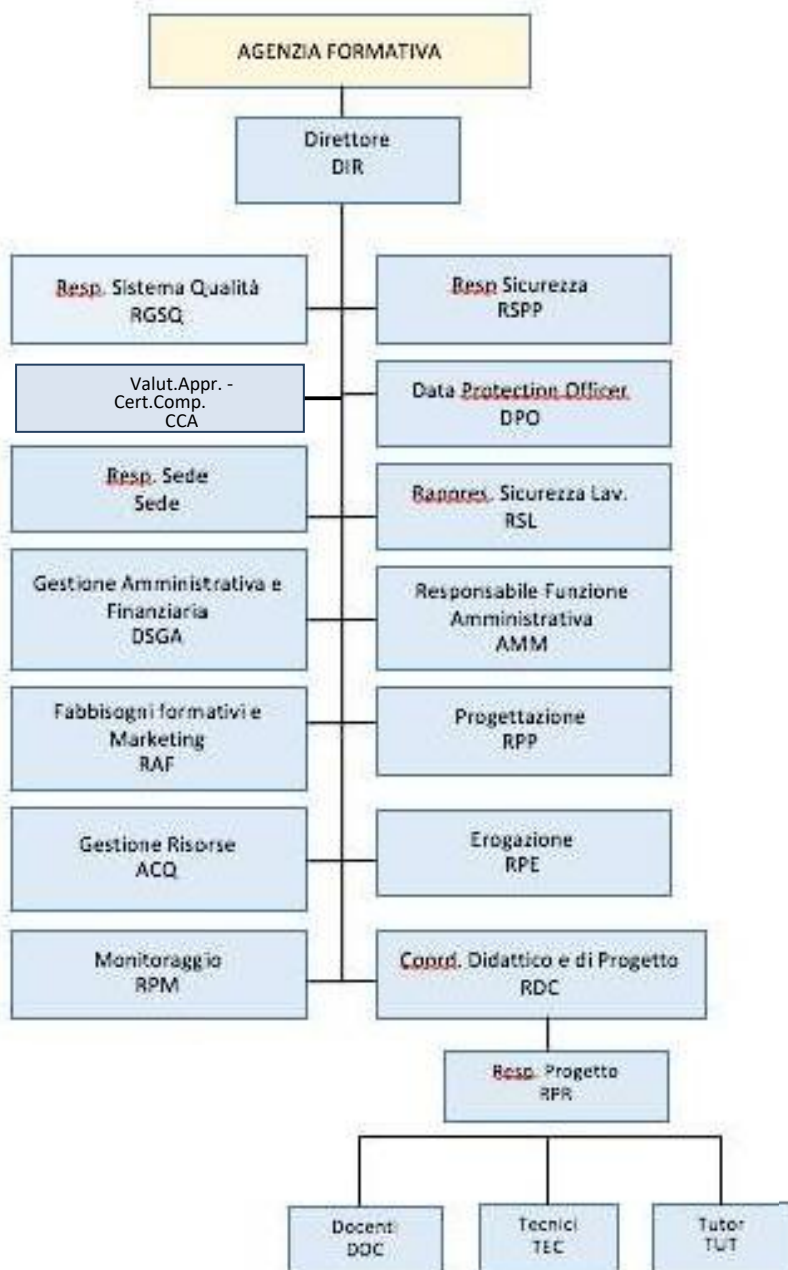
AGENZIA FORMATIVA

Direttore
DIR

Resp. Sistema Qualità
RGSQ

Resp Sicurezza
RSPP

Valut.Appr. - Cert.Comp.
CCA

Data Protection Officer
DPO

Resp. Sede
Sede

Rappres. Sicurezza Lav.
RSL

Gestione Amministrativa e Finanziaria
DSGA

Responsabile Funzione Amministrativa
AMM

Fabbisogni formativi e Marketing
RAF

Progettazione
RPP

Gestione Risorse
ACQ

Erogazione
RPE

Monitoraggio
RPM

Coord. Didattico e di Progetto
RDC

Resp. Progetto
RPR

Docenti
DOC

Tecnici
TEC

Tutor
TUT